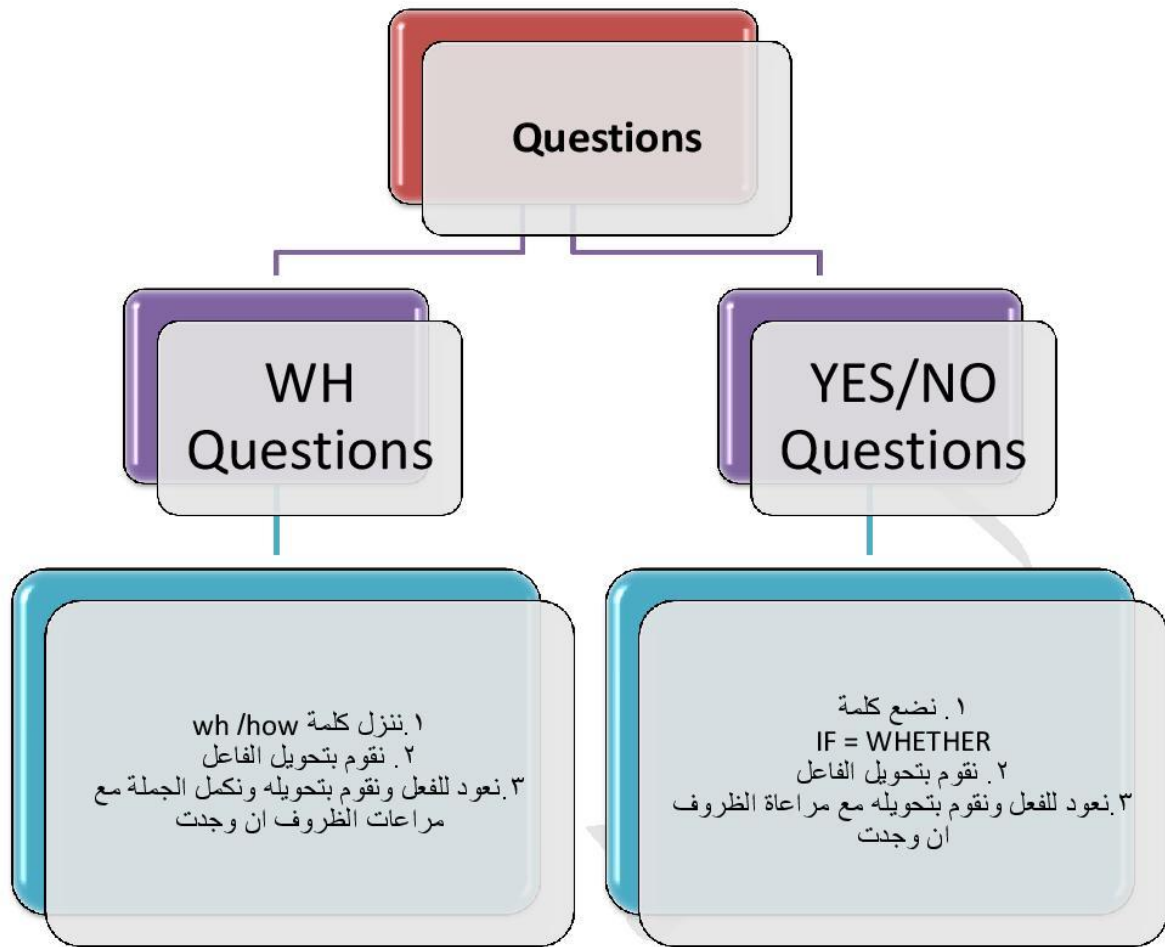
Questions

WH Questions

YES/NO Questions

١.ننزل كلمة wh /how
٢. نقوم بتحويل الفاعل
٣.نعود للفعل ونقوم بتحويله ونكمل الجملة مع مراعات الظروف ان وجدت

١. نضع كلمة
IF = WHETHER
٢. نقوم بتحويل الفاعل
٣.نعود للفعل ونقوم بتحويله مع مراعاة الظروف ان وجدت